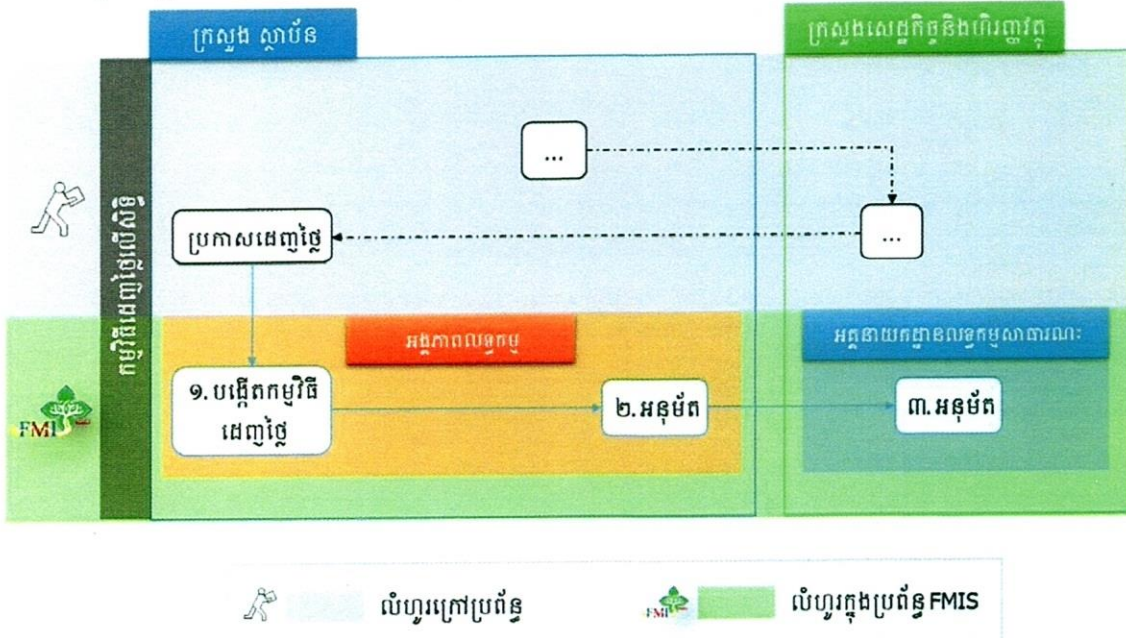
ក្រសួង ស្ថាប័ន

ក្រសួងសេដ្ឋកិច្ចនិងហិរញ្ញវត្ថុ

កម្មវិធីដេញថ្លៃលើសិទ្ធិ

...

ប្រកាសដេញថ្លៃ

...

អង្គភាពលទ្ធកម្ម

អគ្គនាយកដ្ឋានលទ្ធកម្មសាធារណៈ

FMIS

១.បង្កើតកម្មវិធីដេញថ្លៃ

២.អនុម័ត

៣.អនុម័ត

លំហូរក្រៅប្រព័ន្ធ

FMIS

លំហូរក្នុងប្រព័ន្ធ FMIS